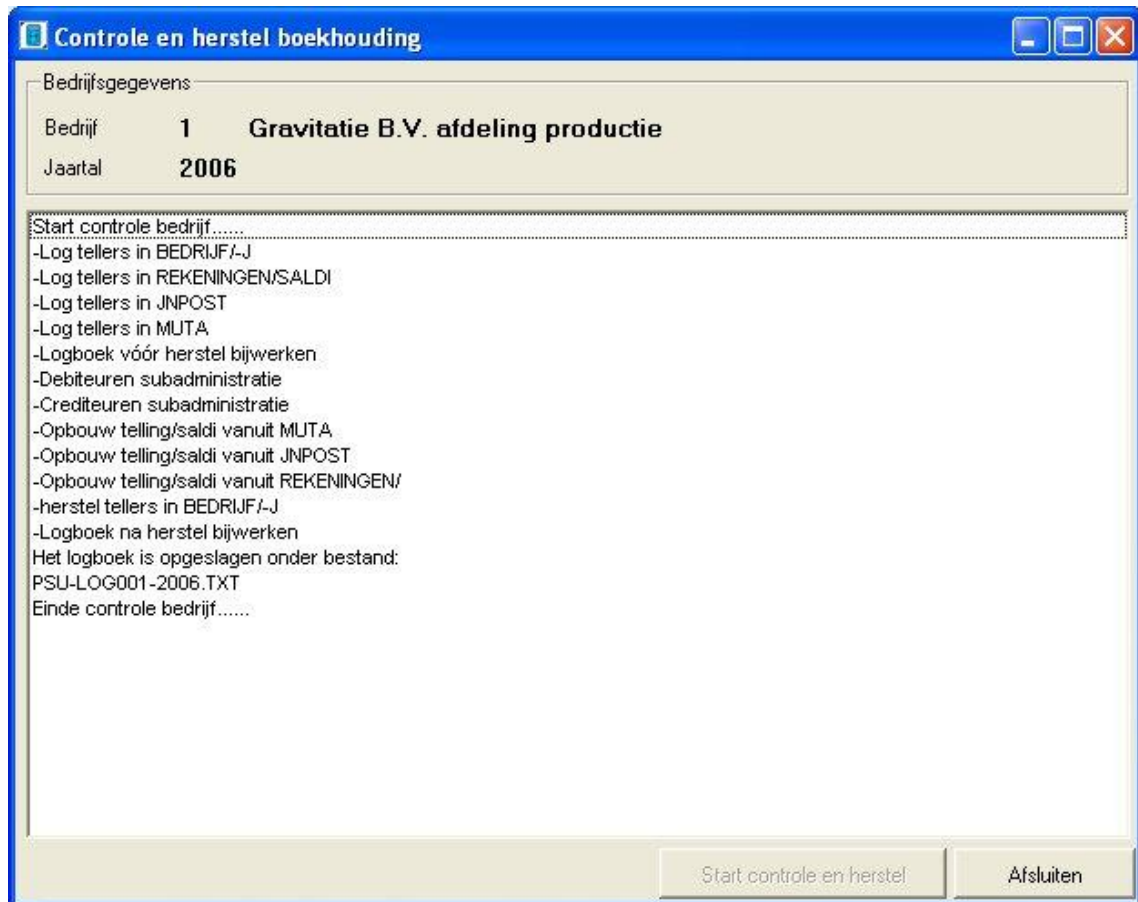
Controle en herstel boekhouding

Bedrijfsgegevens

Bedrijf 1 Gravitatie B.V. afdeling productie

Jaartal 2006

Start controle bedrijf......
-Log tellers in BEDRIJF/-J
-Log tellers in REKENINGEN/SALDI
-Log tellers in JNPOST
-Log tellers in MUTA
-Logboek vóór herstel bijwerken
-Debiteuren subadministratie
-Crediteuren subadministratie
-Opbouw telling/saldi vanuit MUTA
-Opbouw telling/saldi vanuit JNPOST
-Opbouw telling/saldi vanuit REKENINGEN/
-herstel tellers in BEDRIJF/-J
-Logboek na herstel bijwerken
Het logboek is opgeslagen onder bestand:
PSU-LOG001-2006.TXT
Einde controle bedrijf......

Start controle en herstel

Afsluiten